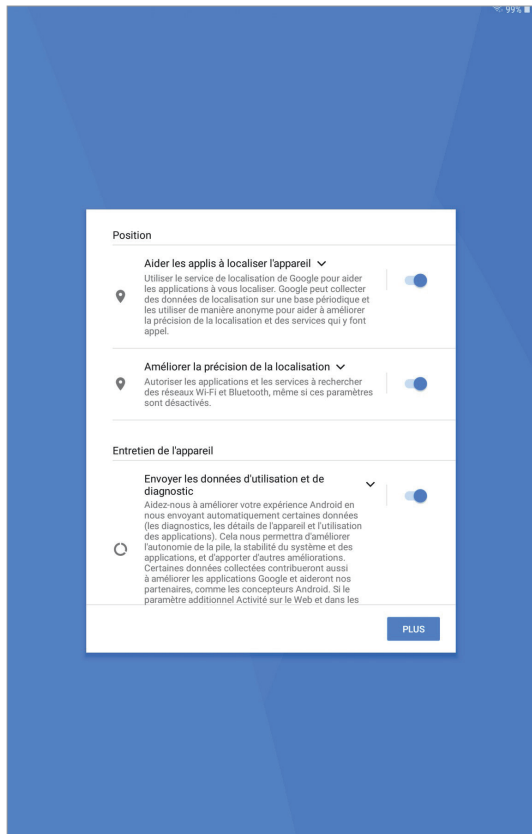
99%

Position

Aider les applis à localiser l'appareil

Utiliser le service de localisation de Google pour aider les applications à vous localiser. Google peut collecter des données de localisation sur une base périodique et les utiliser de manière anonyme pour aider à améliorer la précision de la localisation et des services qui y font appel.

Améliorer la précision de la localisation

Autorisez les applications et les services à rechercher des réseaux Wi-Fi et Bluetooth, même si ces paramètres sont désactivés.

Entretien de l'appareil

Envoyer les données d'utilisation et de diagnostic

Aidez-nous à améliorer votre expérience Android en nous envoyant automatiquement certaines données (les diagnostics, les détails de l'appareil et l'utilisation des applications). Cela nous permettra d'améliorer l'autonomie de la pile, la stabilité du système et des applications, et d'apporter d'autres améliorations. Certaines données collectées contribueront aussi à améliorer les applications Google et aideront nos partenaires, comme les concepteurs Android. Si le paramètre additionnel Activité sur le Web et dans les

PLUS